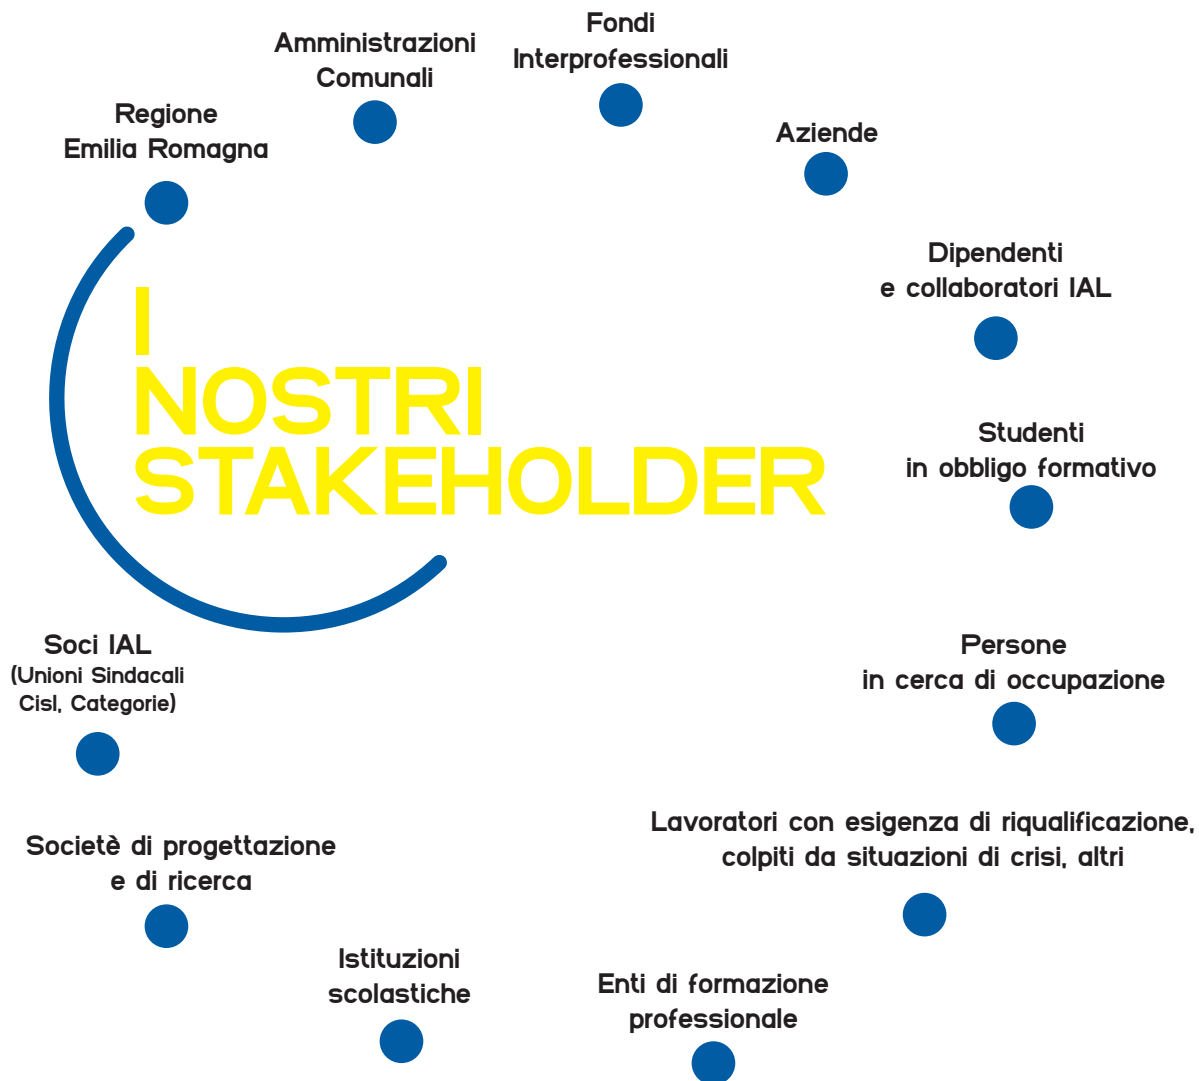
I NOSTRI STAKEHOLDER

Regione Emilia Romagna

Amministrazioni Comunali

Fondi Interprofessionali

Aziende

Dipendenti e collaboratori IAL

Studenti in obbligo formativo

Persone in cerca di occupazione

Lavoratori con esigenza di riqualificazione, colpiti da situazioni di crisi, altri

Enti di formazione professionale

Istituzioni scolastiche

Societè di progettazione e di ricerca

Soci IAL (Unioni Sindacali Cisl, Categorie)